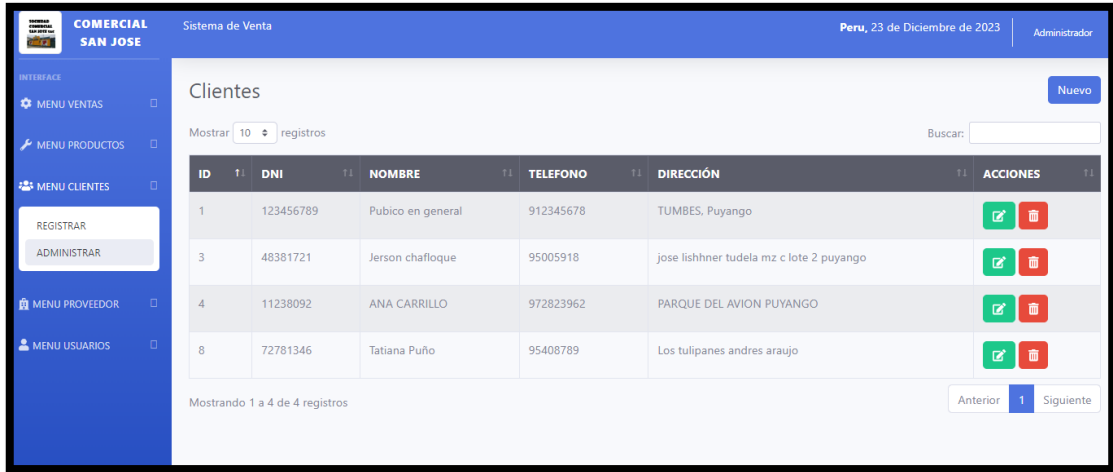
COMERCIAL SAN JOSE

Sistema de Venta

Peru, 23 de Diciembre de 2023

Administrador

INTERFACE

MENU VENTAS

MENU PRODUCTOS

MENU CLIENTES

REGISTRAR

ADMINISTRAR

MENU PROVEEDOR

MENU USUARIOS

Clientes

Nuevo

Mostrar 10 registros

Buscar:

| ID | DNI | NOMBRE | TELEFONO | DIRECCIÓN | ACCIONES |
|---|---|---|---|---|---|
| 1 | 123456789 | Pubico en general | 912345678 | TUMBES, Puyango | |
| 3 | 48381721 | Jerson chafloque | 95005918 | jose lishhner tudela mz c lote 2 puyango | |
| 4 | 11238092 | ANA CARRILLO | 972823962 | PARQUE DEL AVION PUYANGO | |
| 8 | 72781346 | Tatiana Puño | 95408789 | Los tulipanes andres araujo | |

Mostrando 1 a 4 de 4 registros

Anterior 1 Siguiente